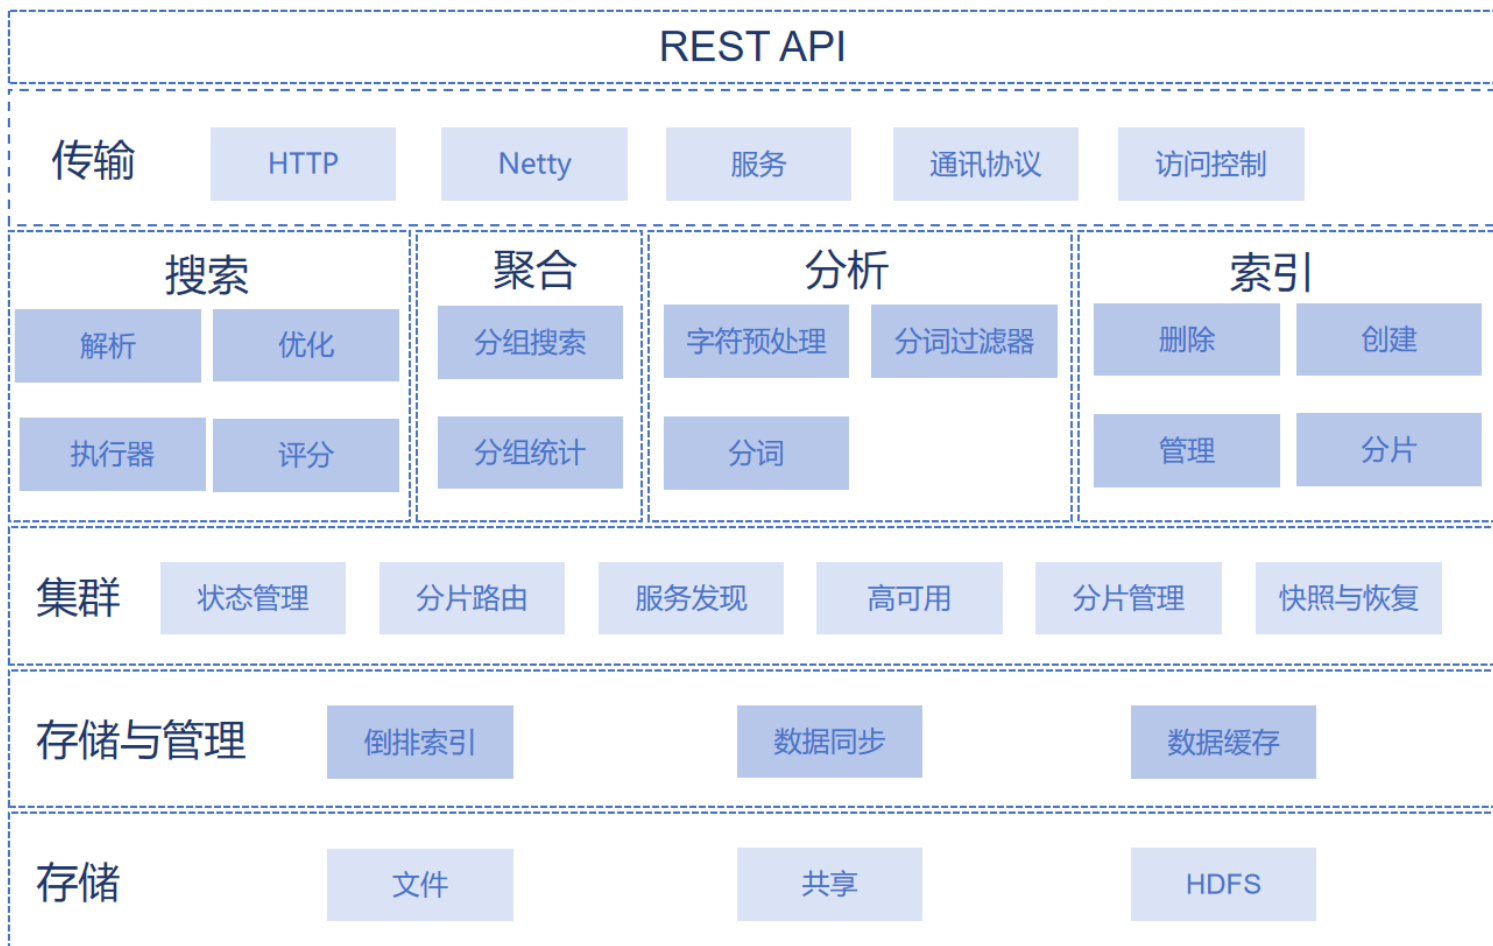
REST API

传输
HTTP
Netty
服务
通讯协议
访问控制

搜索
解析
优化
执行器
评分

聚合
分组搜索
分组统计

分析
字符预处理
分词过滤器
分词

索引
删除
创建
管理
分片

集群
状态管理
分片路由
服务发现
高可用
分片管理
快照与恢复

存储与管理
倒排索引
数据同步
数据缓存

存储
文件
共享
HDFS